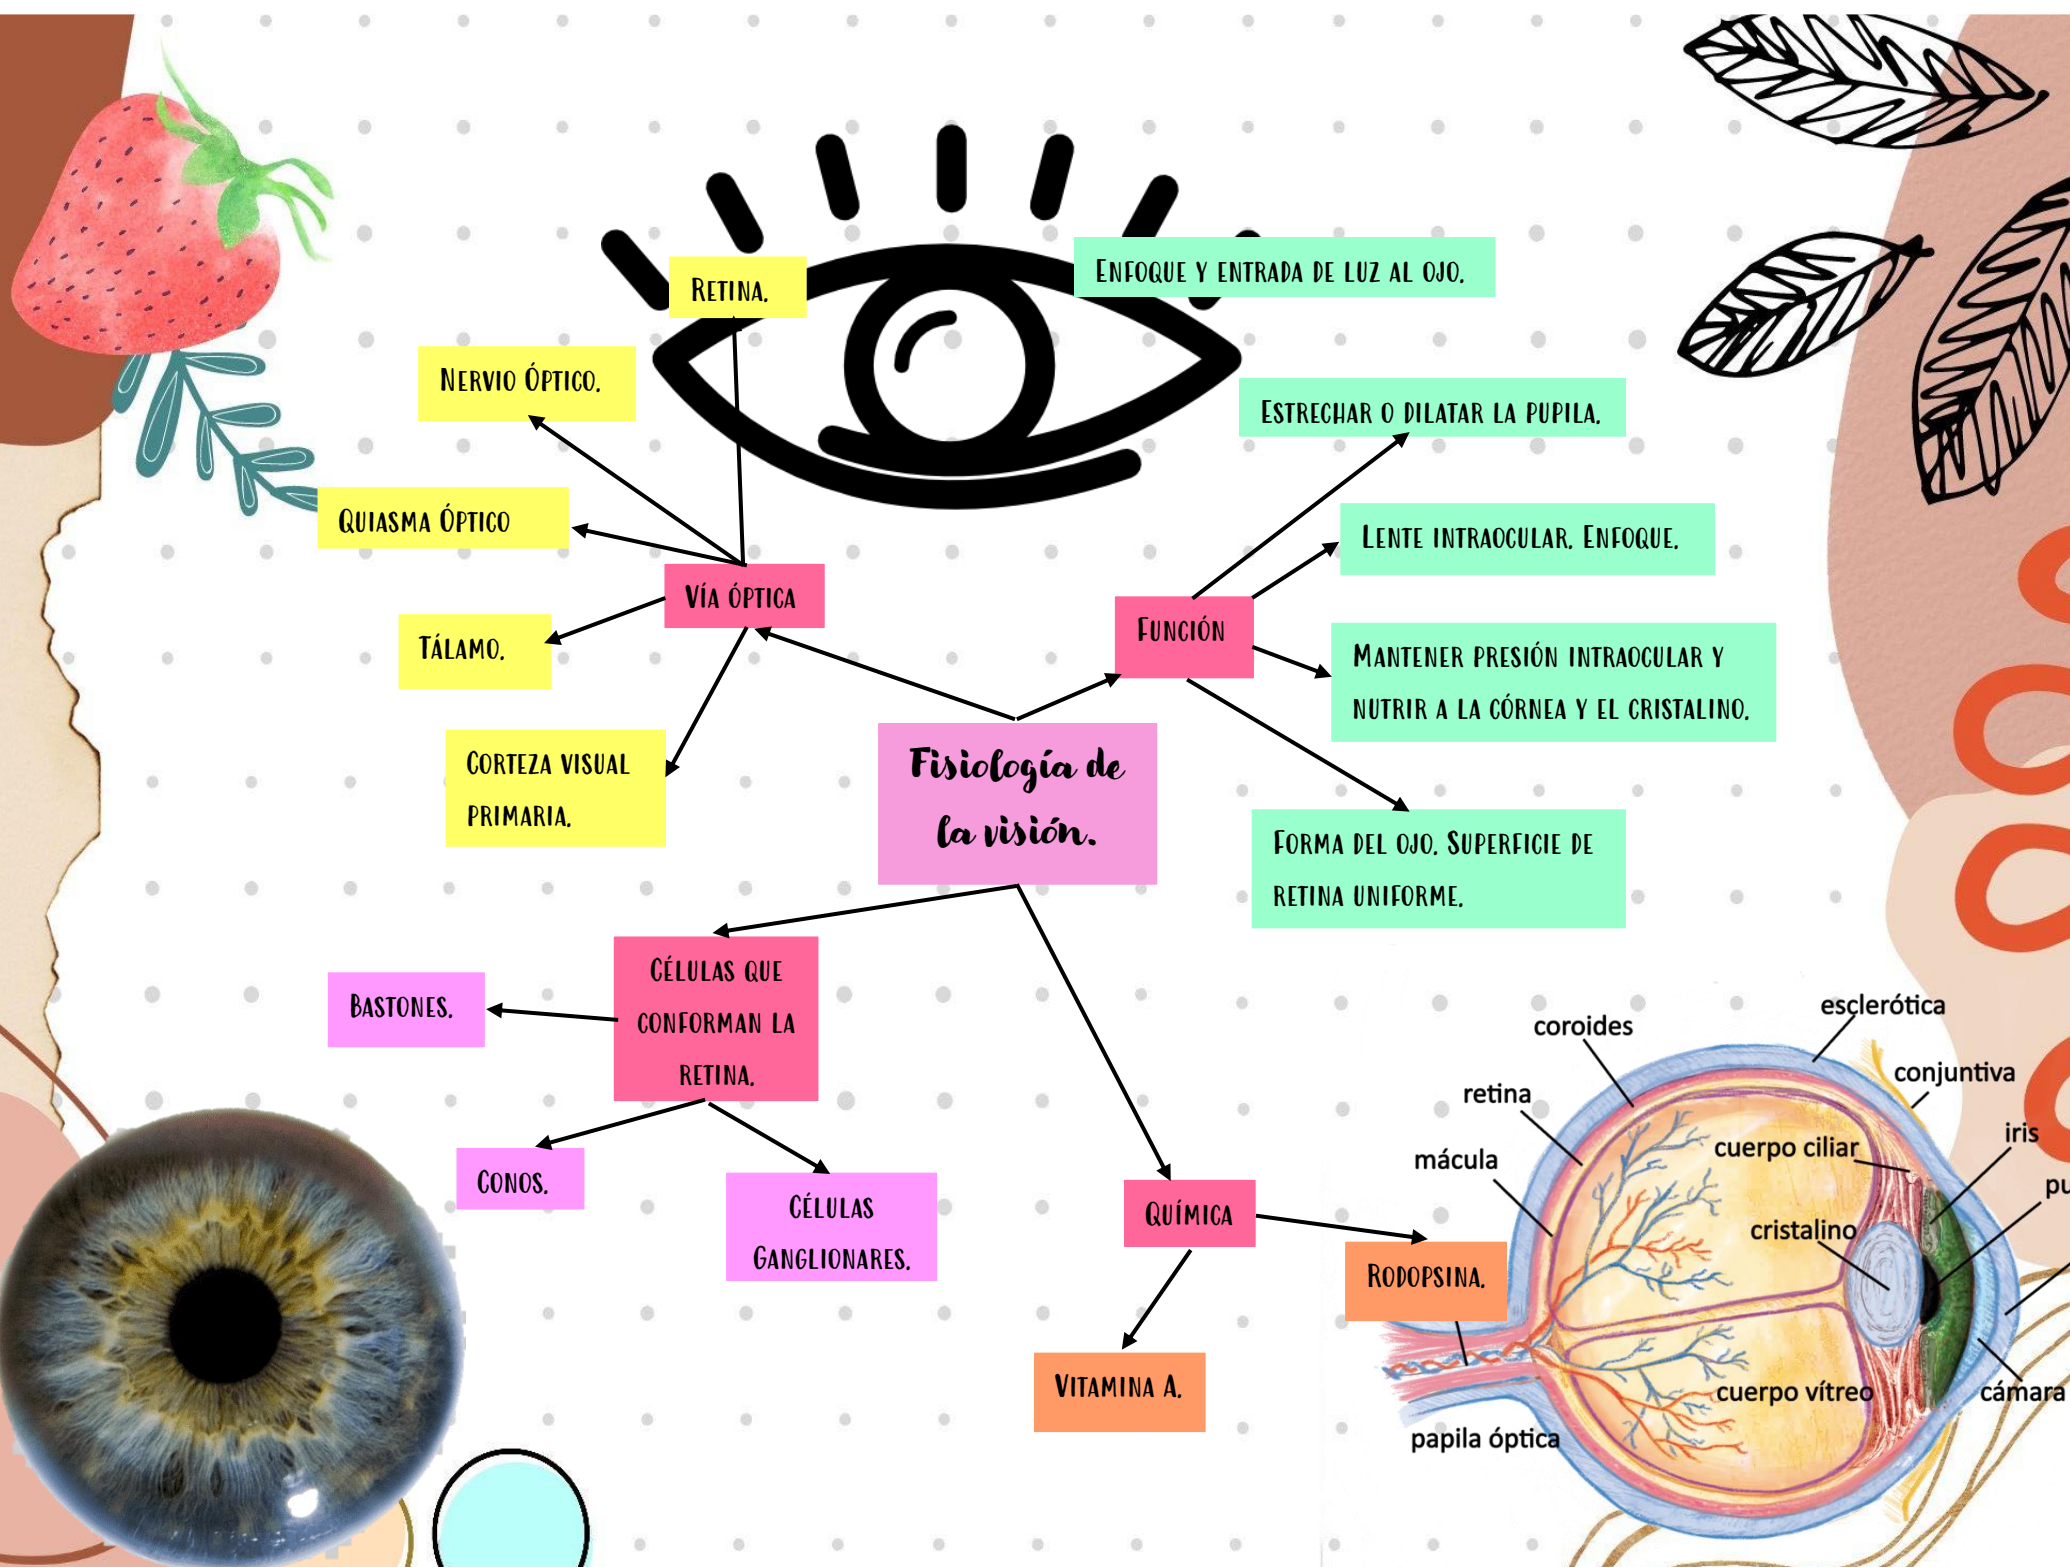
Fisiología de la visión.

Vía óptica

Retina.

Nervio óptico.

Quiasma óptico

Tálamo.

Corteza visual primaria.

Función

Enfoque y entrada de luz al ojo.

Estrechar o dilatar la pupila.

Lente intraocular. Enfoque.

Mantener presión intraocular y nutrir a la córnea y el cristalino.

Forma del ojo. Superficie de retina uniforme.

Células que conforman la retina.

Bastones.

Conos.

Células ganglionares.

Química

Rodopsina.

Vitamina A.

coroides
esclerótica
conjuntiva
retina
iris
cuerpo ciliar
mácula
pu
cristalino
cuerpo vítreo
cámara
papila óptica